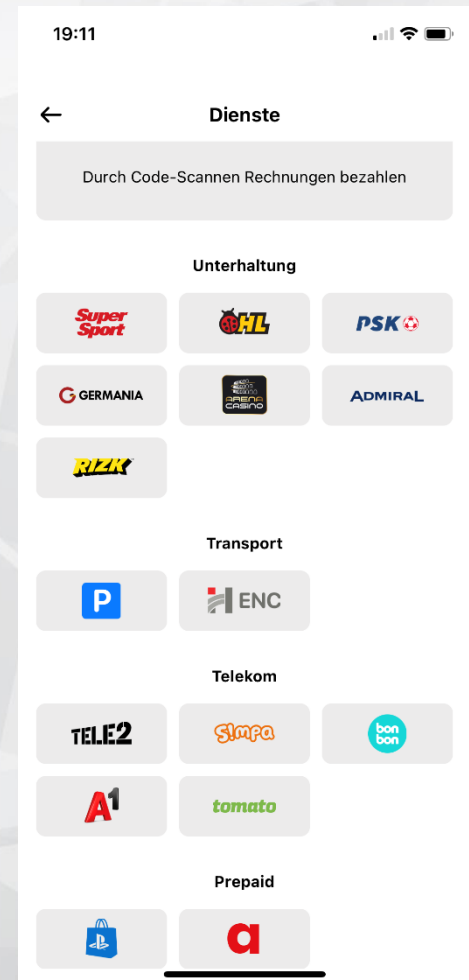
19:11

Dienste

Durch Code-Scannen Rechnungen bezahlen

Unterhaltung

Super Sport

HL

PSK

GERMANIA

ARENA CASINO

ADMIRAL

RIZK

Transport

P

ENC

Telekom

TELE2

S!mpa

bon bon

A1

tomato

Prepaid

a